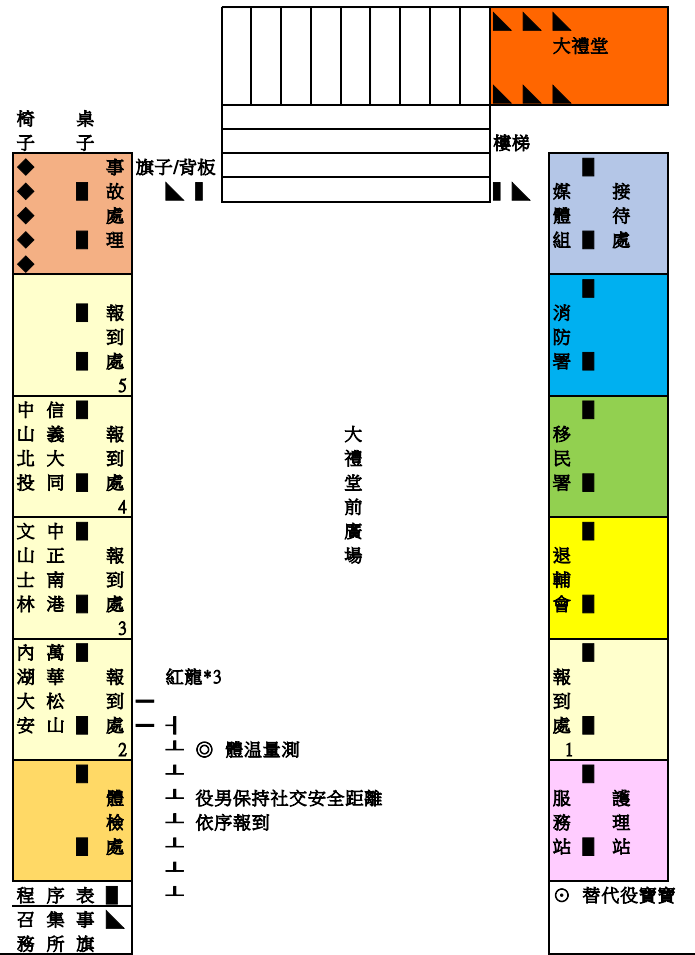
大禮堂

椅子 桌子

旗子/背板

樓梯

事故處理

報到處 5

中山北投 信義大同 報到處 4

文山士林 中正南港 報到處 3

內湖大安 萬華松山 報到處 2

體檢處

程序表

召集事務所旗

紅龍*3

◎ 體温量測

役男保持社交安全距離依序報到

大禮堂前廣場

媒體組 接待處

消防署

移民署

退輔會

報到處 1

服務站 護理站

⊙ 替代役寶寶